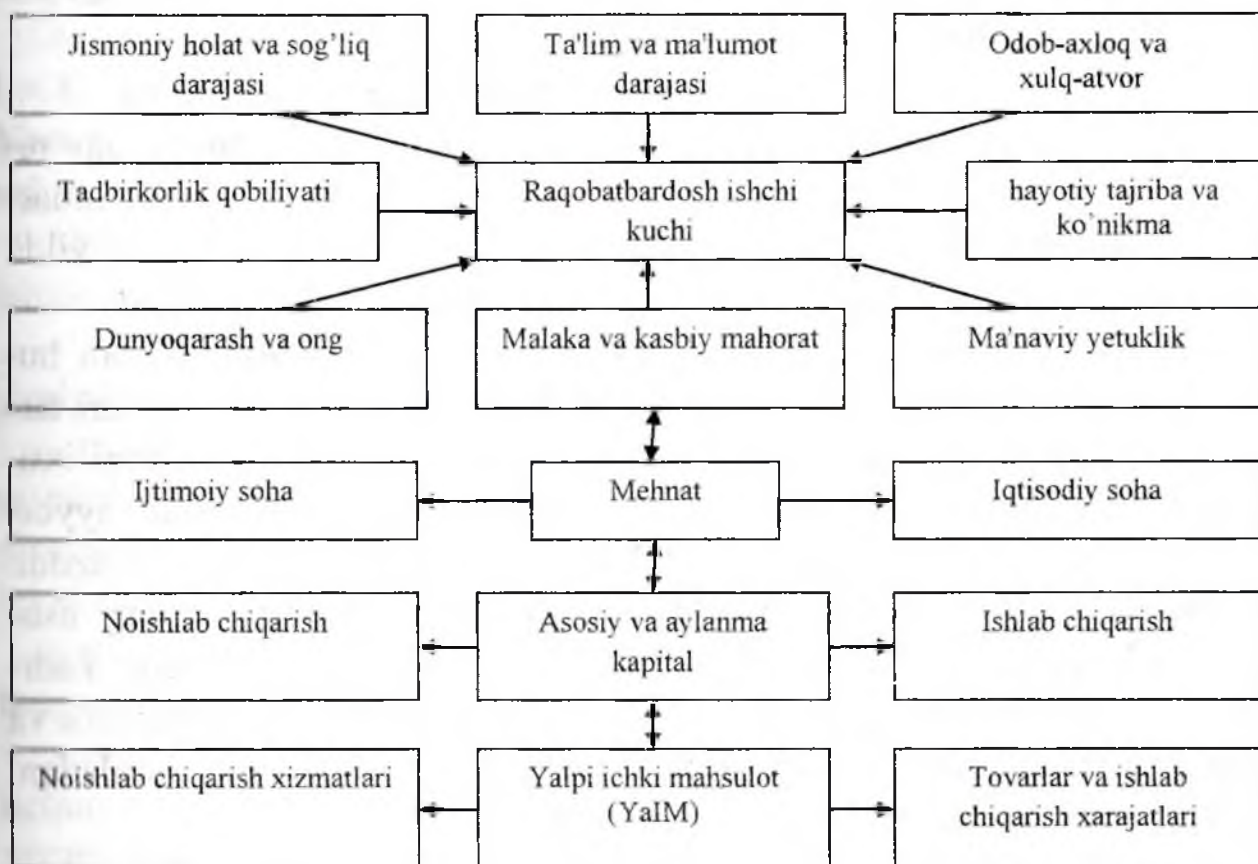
Jismoniy holat va sog'liq darajasi

Ta'lim va ma'lumot darajasi

Odob-axloq va xulq-atvor

Tadbirkorlik qobiliyati

Raqobatbardosh ishchi kuchi

hayotiy tajriba va ko'nikma

Dunyoqarash va ong

Malaka va kasbiy mahorat

Ma'naviy yetuklik

Ijtimoiy soha

Mehnat

Iqtisodiy soha

Noishlab chiqarish

Asosiy va aylanma kapital

Ishlab chiqarish

Noishlab chiqarish xizmatlari

Yalpi ichki mahsulot (YaIM)

Tovarlar va ishlab chiqarish xarajatlari